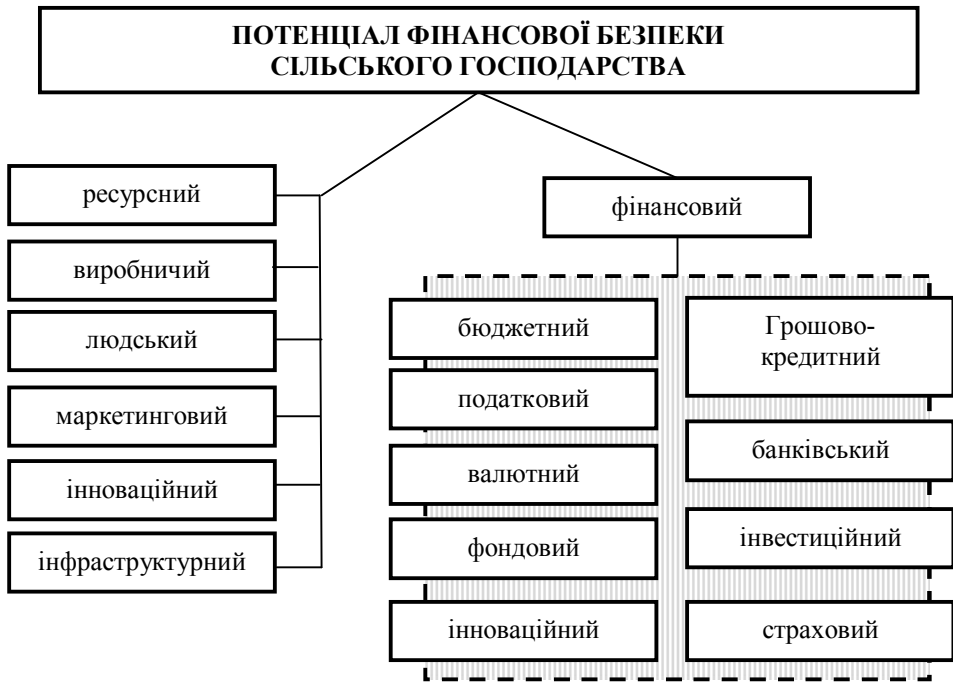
ПОТЕНЦІАЛ ФІНАНСОВОЇ БЕЗПЕКИ СІЛЬСЬКОГО ГОСПОДАРСТВА

ресурсний

виробничий

людський

маркетинговий

інноваційний

інфраструктурний

фінансовий

бюджетний

податковий

валютний

фондовий

інноваційний

Грошово-кредитний

банківський

інвестиційний

страховий